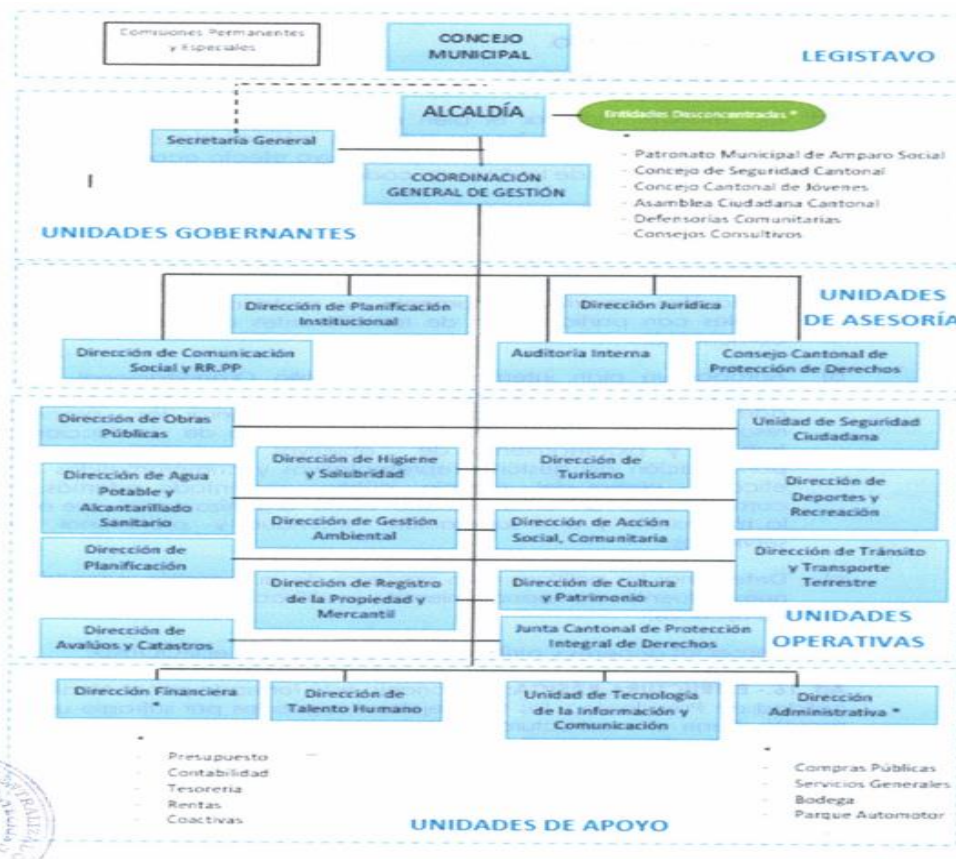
Comisiones Permanentes y Especiales

CONCEJO MUNICIPAL

LEGISTAVO

ALCALDÍA

Entidades Desconcentradas *

Secretaría General

COORDINACIÓN GENERAL DE GESTIÓN

- Patronato Municipal de Amparo Social
- Concejo de Seguridad Cantonal
- Concejo Cantonal de Jóvenes
- Asamblea Ciudadana Cantonal
- Defensorías Comunitarias
- Consejos Consultivos

UNIDADES GOBERNANTES

Dirección de Planificación Institucional

Dirección Jurídica

UNIDADES DE ASESORÍA

Dirección de Comunicación Social y RR.PP

Auditoria Interna

Consejo Cantonal de Protección de Derechos

Dirección de Obras Públicas

Unidad de Seguridad Ciudadana

Dirección de Higiene y Salubridad

Dirección de Turismo

Dirección de Agua Potable y Alcantarillado Sanitario

Dirección de Deportes y Recreación

Dirección de Gestión Ambiental

Dirección de Acción Social, Comunitaria

Dirección de Planificación

Dirección de Tránsito y Transporte Terrestre

Dirección de Registro de la Propiedad y Mercantil

Dirección de Cultura y Patrimonio

UNIDADES OPERATIVAS

Dirección de Avalúos y Catastros

Junta Cantonal de Protección Integral de Derechos

Dirección Financiera *

Dirección de Talento Humano

Unidad de Tecnología de la Información y Comunicación

Dirección Administrativa *

- Presupuesto
- Contabilidad
- Tesorería
- Rentas
- Coactivas

- Compras Públicas
- Servicios Generales
- Bodega
- Parque Automotor

UNIDADES DE APOYO